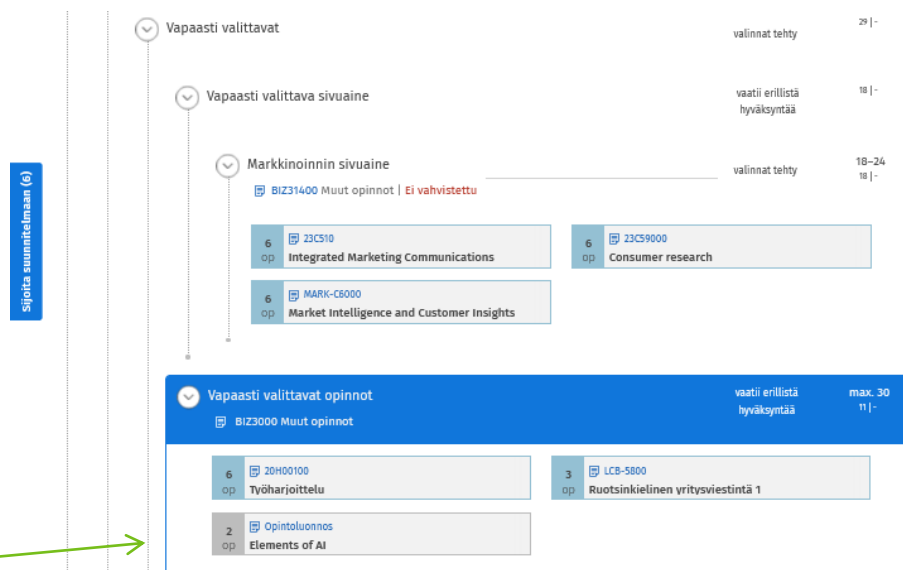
Sijoita suunnitelmaan (6)

Vapaasti valittavat
valinnat tehty
29 | -

Vapaasti valittava sivuaine
vaatii erillistä hyväksyntää
18 | -

Markkinoinnin sivuaine
BIZ31400 Muut opinnot | Ei vahvistettu
valinnat tehty
18–24
18 | -

6 op
23C510
Integrated Marketing Communications

6 op
23C59000
Consumer research

6 op
MARK-C6000
Market Intelligence and Customer Insights

Vapaasti valittavat opinnot
BIZ3000 Muut opinnot
vaatii erillistä hyväksyntää
max. 30
11 | -

6 op
20H00100
Työharjoittelu

3 op
LCB-5800
Ruotsinkielinen yritysviestintä 1

2 op
Opintoluonnos
Elements of AI